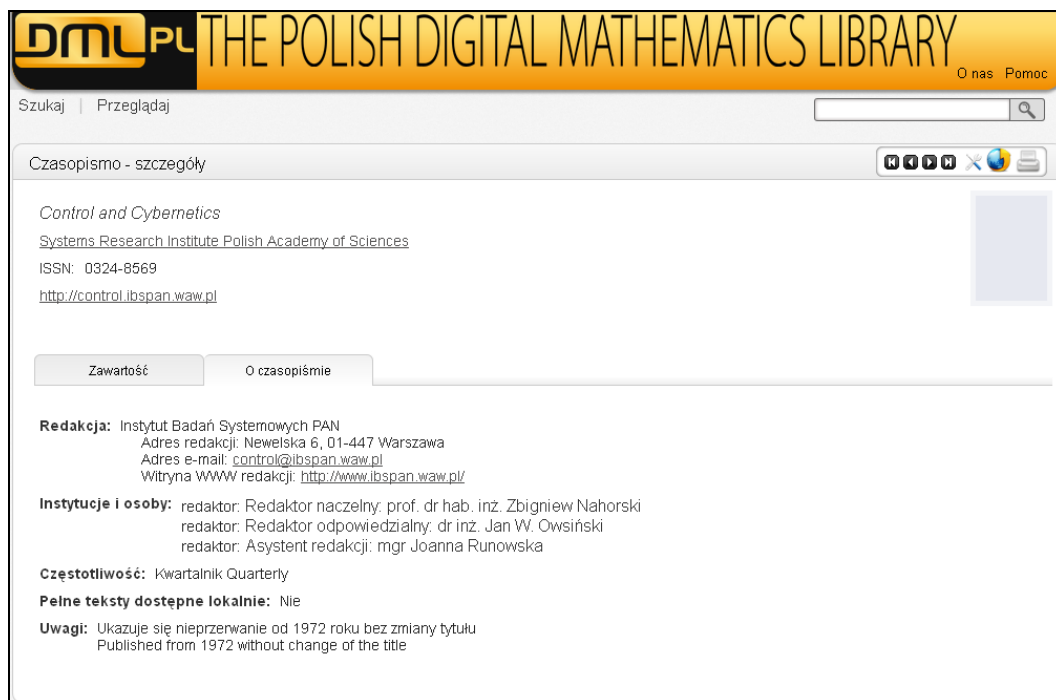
DML PL THE POLISH DIGITAL MATHEMATICS LIBRARY

O nas Pomoc

Szukaj | Przeglądaj

Czasopismo - szczegóły

Control and Cybernetics

Systems Research Institute Polish Academy of Sciences

ISSN: 0324-8569

http://control.ibspan.waw.pl

Zawartość

O czasopiśmie

Redakcja: Instytut Badań Systemowych PAN
Adres redakcji: Newelska 6, 01-447 Warszawa
Adres e-mail: control@ibspan.waw.pl
Witryna WWW redakcji: http://www.ibspan.waw.pl/

Instytucje i osoby: redaktor: Redaktor naczelny: prof. dr hab. inż. Zbigniew Nahorski
redaktor: Redaktor odpowiedzialny: dr inż. Jan W. Owsiński
redaktor: Asystent redakcji: mgr Joanna Runowska

Częstotliwość: Kwartalnik Quarterly

Pełne teksty dostępne lokalnie: Nie

Uwagi: Ukazuje się nieprzerwanie od 1972 roku bez zmiany tytułu
Published from 1972 without change of the title